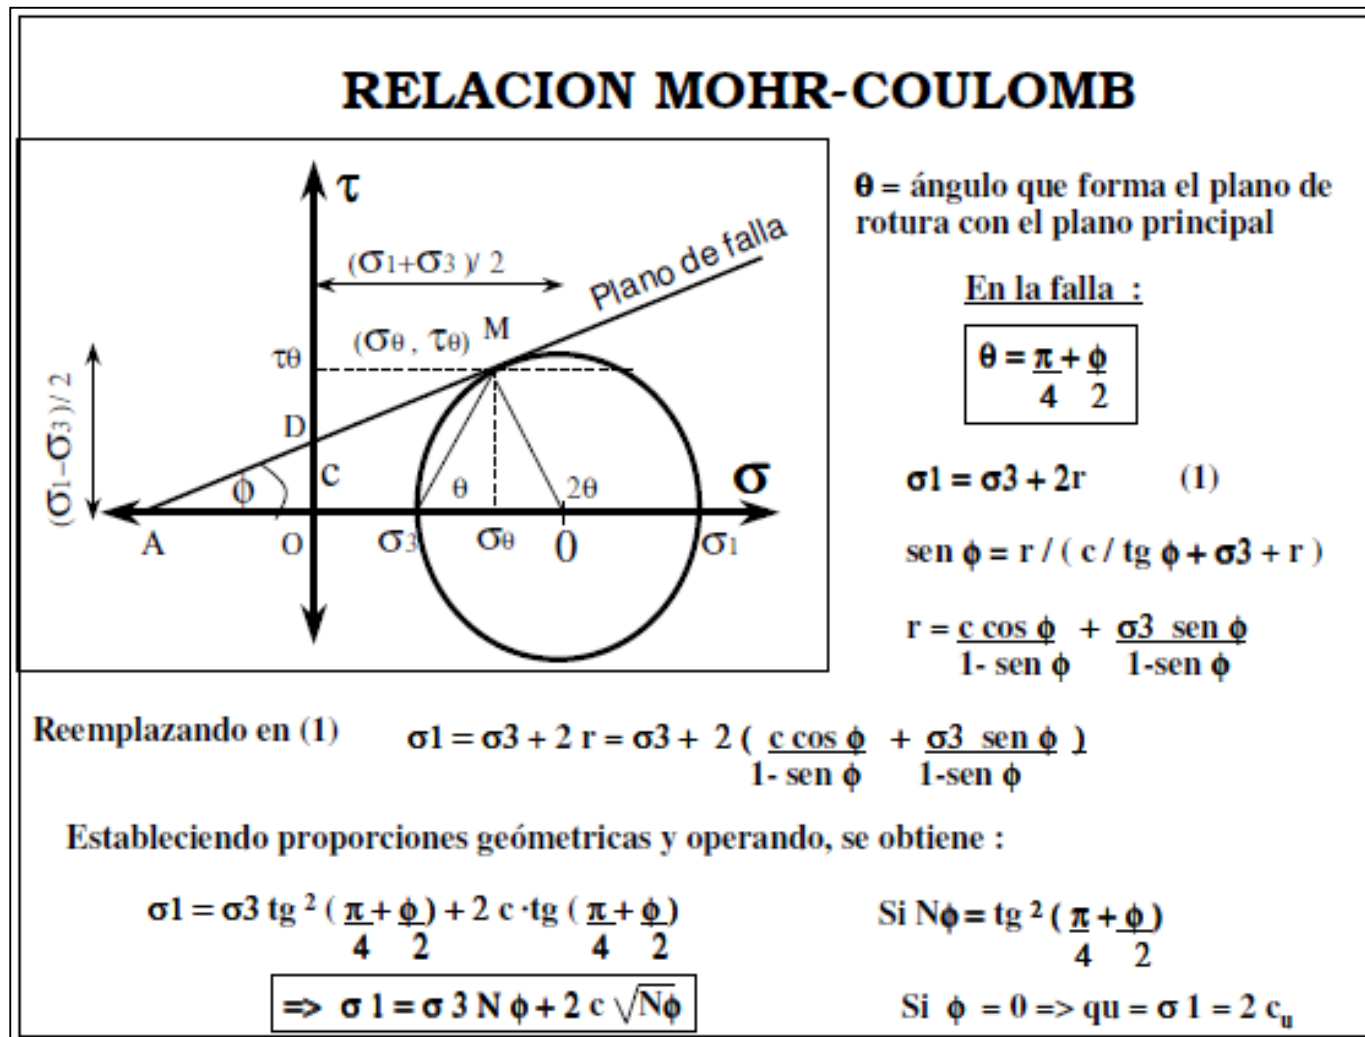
RELACION MOHR-COULOMB

$\tau$

$(\sigma_1+\sigma_3)/2$

Plano de falla

$(\sigma_\theta, \tau_\theta)$ M

$\tau_\theta$

D

$(\sigma_1-\sigma_3)/2$

C

$\phi$

$\theta$

$2\theta$

$\sigma$

A O $\sigma_3$ $\sigma_\theta$ 0 $\sigma_1$

$\theta$ = ángulo que forma el plano de rotura con el plano principal

En la falla :

$\theta = \frac{\pi}{4} + \frac{\phi}{2}$

$\sigma1 = \sigma3 + 2r$ (1)

sen $\phi$ = r / ( c / tg $\phi$ + $\sigma3$ + r )

$r = \frac{c \cos \phi}{1- \text{sen } \phi} + \frac{\sigma3 \text{ sen } \phi}{1-\text{sen } \phi}$

Reemplazando en (1) $\sigma1 = \sigma3 + 2\,r = \sigma3 + 2\left( \frac{c \cos \phi}{1- \text{sen } \phi} + \frac{\sigma3 \text{ sen } \phi}{1-\text{sen } \phi} \right)$

Estableciendo proporciones geómetricas y operando, se obtiene :

$\sigma1 = \sigma3 \text{ tg}^2 \left(\frac{\pi}{4} + \frac{\phi}{2}\right) + 2\,c \cdot \text{tg} \left(\frac{\pi}{4} + \frac{\phi}{2}\right)$

Si $N\phi = \text{tg}^2\left(\frac{\pi}{4} + \frac{\phi}{2}\right)$

$\Rightarrow \sigma 1 = \sigma 3\, N \phi + 2\, c \sqrt{N\phi}$

Si $\phi = 0 \Rightarrow qu = \sigma 1 = 2\, c_u$